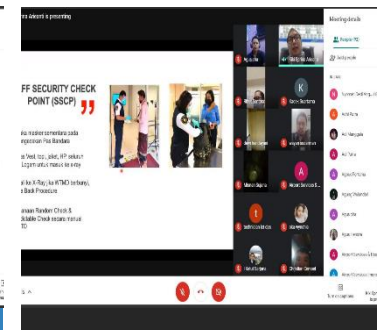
ra Adcorti is presenting

FF SECURITY CHECK POINT (SSCP)

ka mesin sementara pada ngecekan Pos Bandara

an Vest, topi, jaket, HP, seluruh Logam untuk masuk ke x-ray

al ke X-Ray, ka HTMD terbunyi, n Back Procedure

unaan Random Check & dictable Check secara manual TD

K

A

A

t

Meeting details

People

Add people

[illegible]